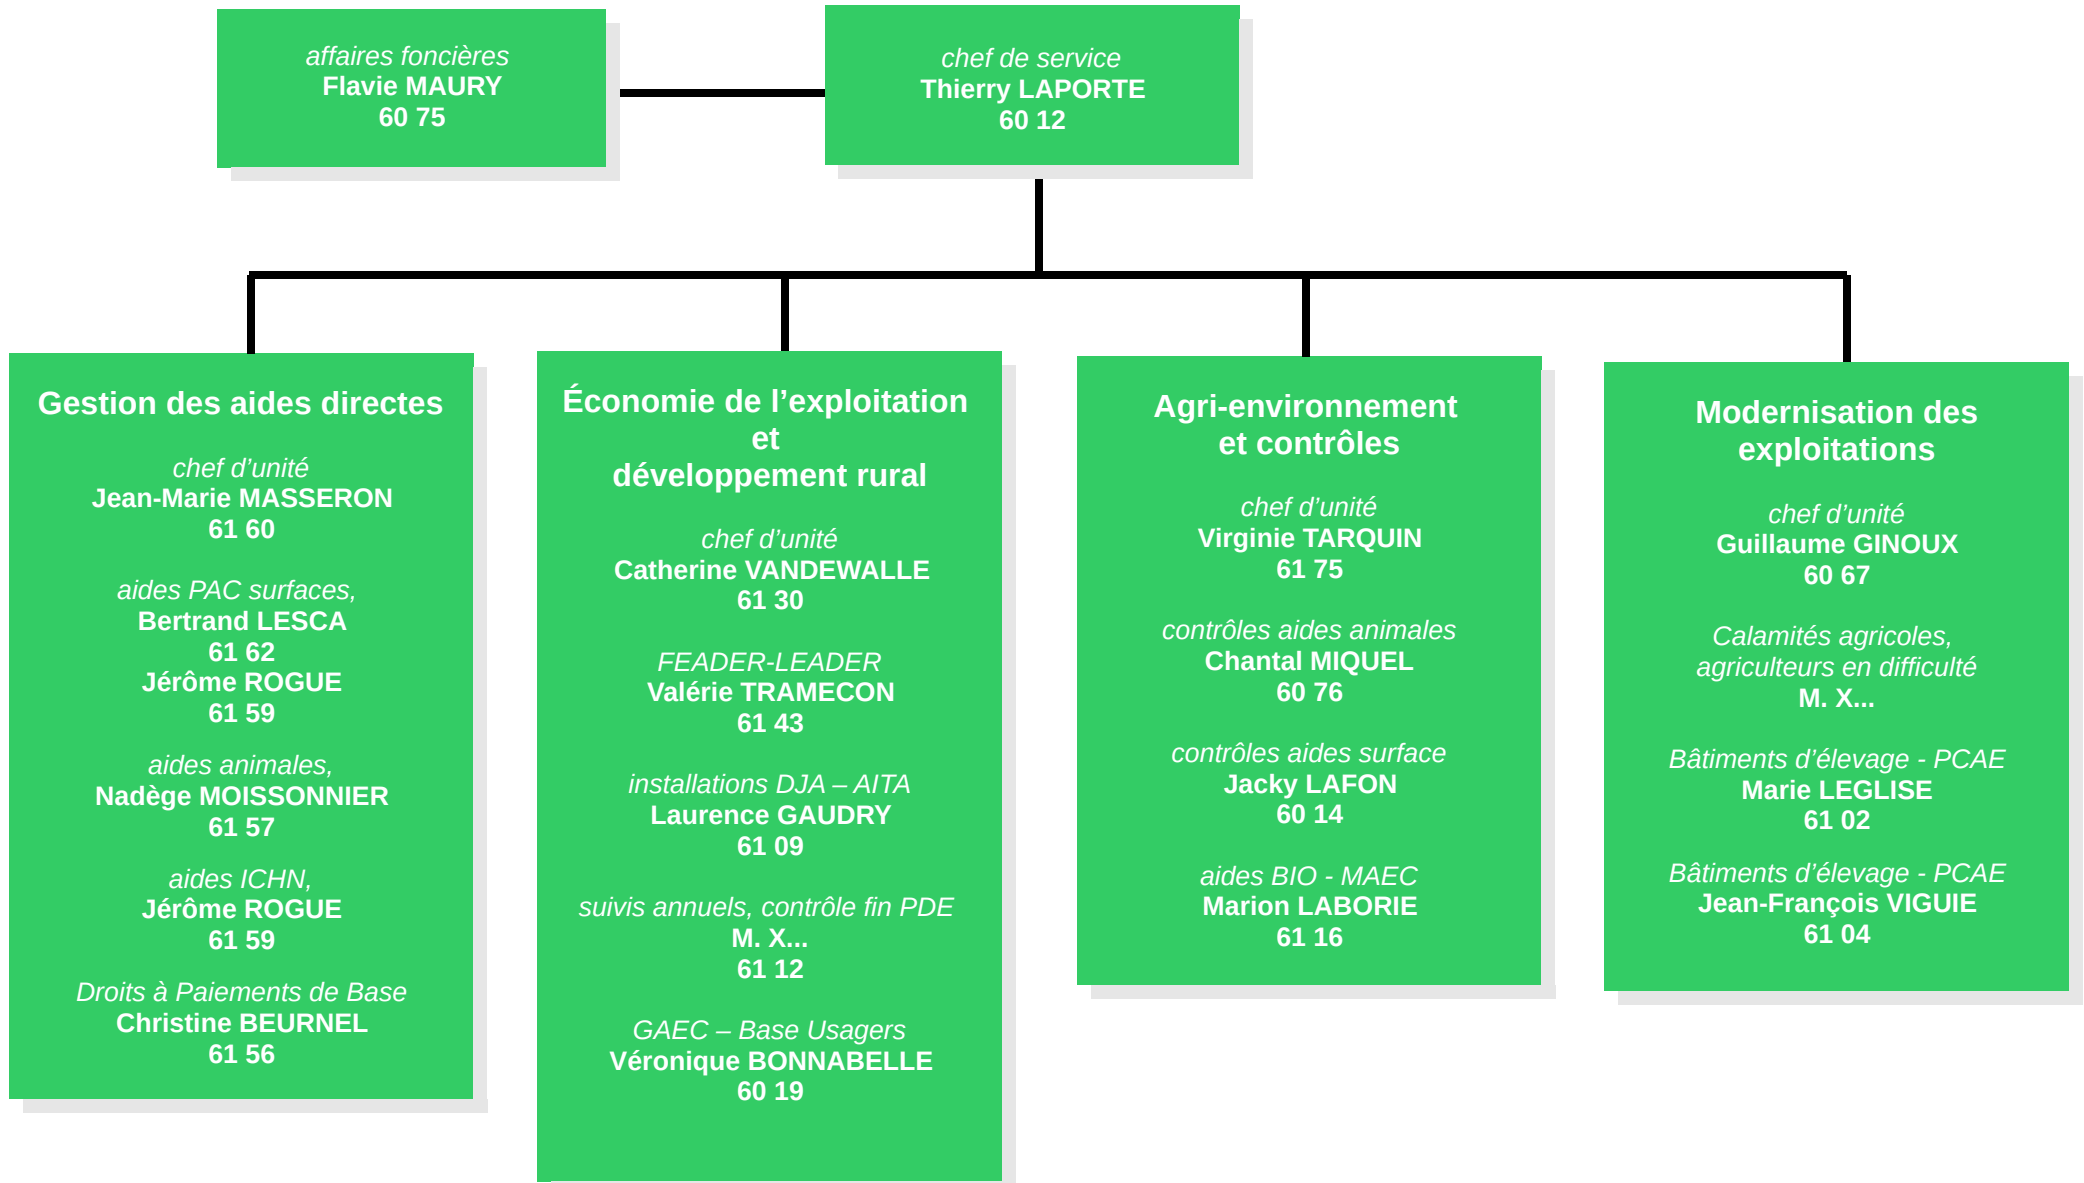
affaires foncières
Flavie MAURY
60 75

chef de service
Thierry LAPORTE
60 12

Gestion des aides directes

chef d’unité
Jean-Marie MASSERON
61 60

aides PAC surfaces,
Bertrand LESCA
61 62
Jérôme ROGUE
61 59

aides animales,
Nadège MOISSONNIER
61 57

aides ICHN,
Jérôme ROGUE
61 59

Droits à Paiements de Base
Christine BEURNEL
61 56

Économie de l’exploitation et développement rural

chef d’unité
Catherine VANDEWALLE
61 30

FEADER-LEADER
Valérie TRAMECON
61 43

installations DJA – AITA
Laurence GAUDRY
61 09

suivis annuels, contrôle fin PDE
M. X...
61 12

GAEC – Base Usagers
Véronique BONNABELLE
60 19

Agri-environnement et contrôles

chef d’unité
Virginie TARQUIN
61 75

contrôles aides animales
Chantal MIQUEL
60 76

contrôles aides surface
Jacky LAFON
60 14

aides BIO - MAEC
Marion LABORIE
61 16

Modernisation des exploitations

chef d’unité
Guillaume GINOUX
60 67

Calamités agricoles, agriculteurs en difficulté
M. X...

Bâtiments d’élevage - PCAE
Marie LEGLISE
61 02

Bâtiments d’élevage - PCAE
Jean-François VIGUIE
61 04